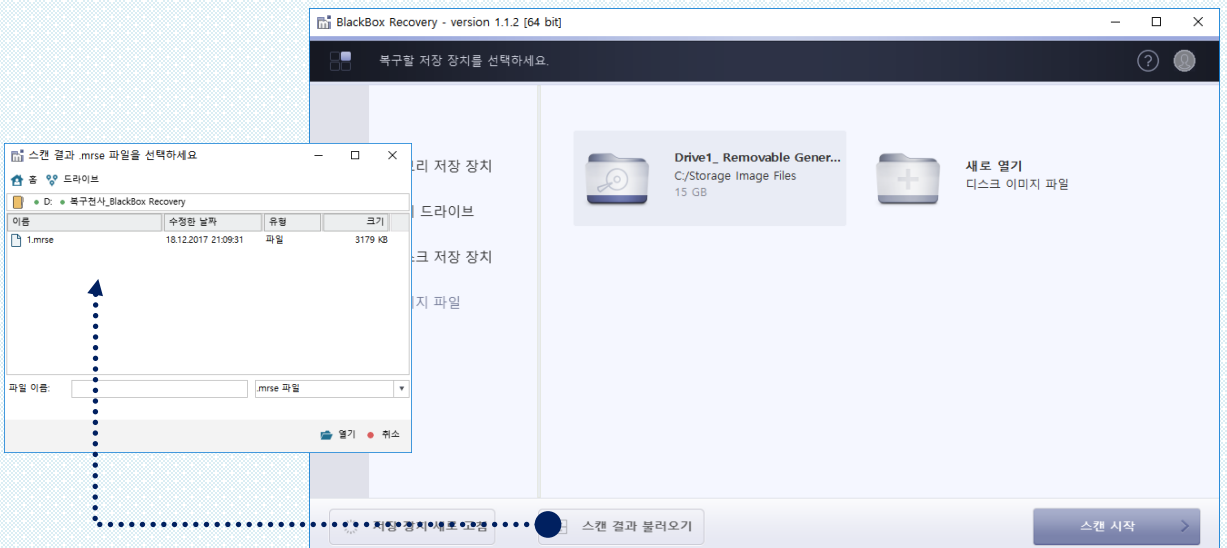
BlackBox Recovery - version 1.1.2 [64 bit]

복구할 저장 장치를 선택하세요.

리 저장 장치

드라이브

크 저장 장치

지 파일

Drive1_ Removable Gener...
C:/Storage Image Files
15 GB

새로 열기
디스크 이미지 파일

스캔 결과 .mrse 파일을 선택하세요

홈 드라이브

D: 복구천사_BlackBox Recovery

| 이름 | 수정한 날짜 | 유형 | 크기 |
|---|---|---|---|
| 1.mrse | 18.12.2017 21:09:31 | 파일 | 3179 KB |

파일 이름:
.mrse 파일

열기 취소

저장 장치 새로 고침

스캔 결과 불러오기

스캔 시작